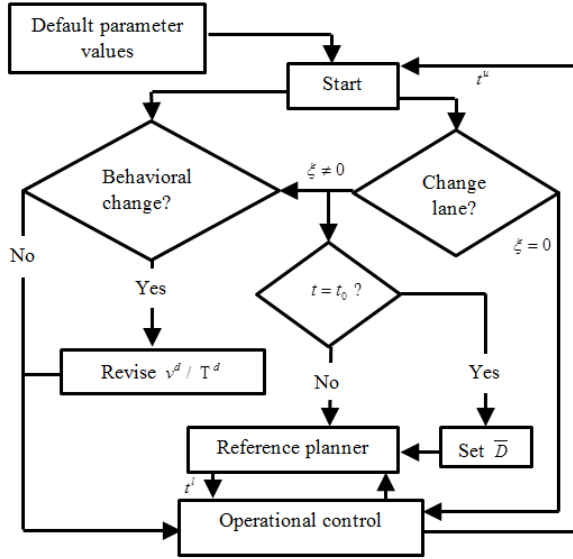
Default parameter values

Start

$t^u$

Behavioral change?

$\xi \neq 0$

Change lane?

No

$\xi = 0$

Yes

$t = t_0$ ?

Revise $v^d$ / $T^d$

No

Yes

Reference planner

Set $\overline{D}$

$t^l$

Operational control